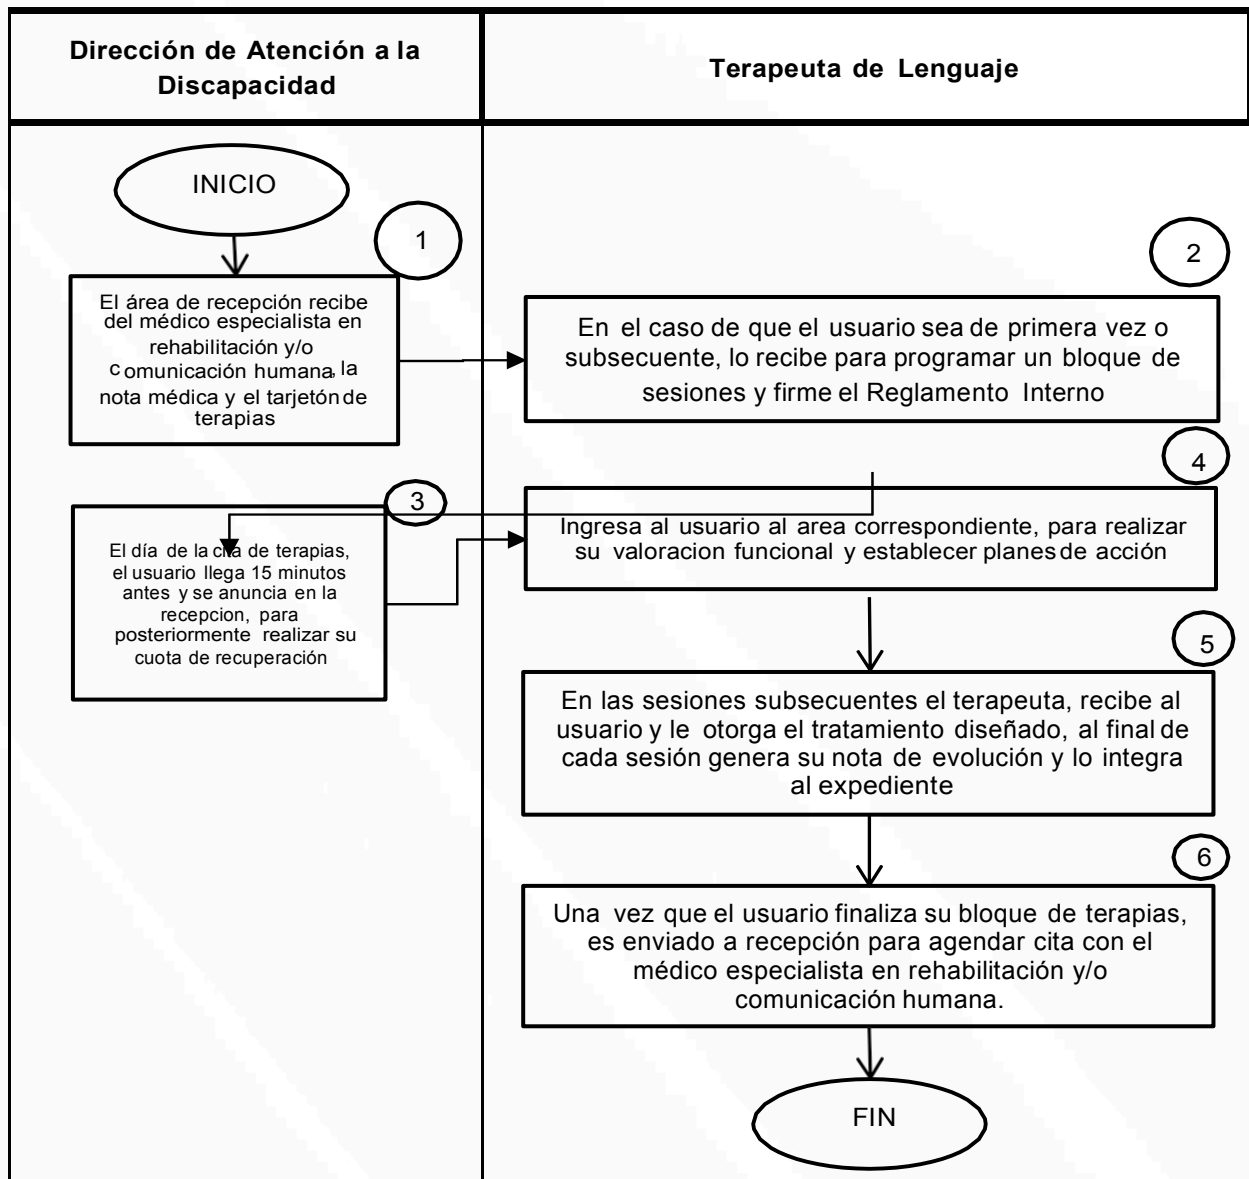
| Dirección de Atención a la Discapacidad | Terapeuta de Lenguaje |
|---|---|

INICIO

1

El área de recepción recibe del médico especialista en rehabilitación y/o comunicación humana, la nota médica y el tarjetón de terapias

2

En el caso de que el usuario sea de primera vez o subsecuente, lo recibe para programar un bloque de sesiones y firme el Reglamento Interno

3

El día de la cita de terapias, el usuario llega 15 minutos antes y se anuncia en la recepcion, para posteriormente realizar su cuota de recuperación

4

Ingresa al usuario al area correspondiente, para realizar su valoracion funcional y establecer planes de acción

5

En las sesiones subsecuentes el terapeuta, recibe al usuario y le otorga el tratamiento diseñado, al final de cada sesión genera su nota de evolución y lo integra al expediente

6

Una vez que el usuario finaliza su bloque de terapias, es enviado a recepción para agendar cita con el médico especialista en rehabilitación y/o comunicación humana.

FIN